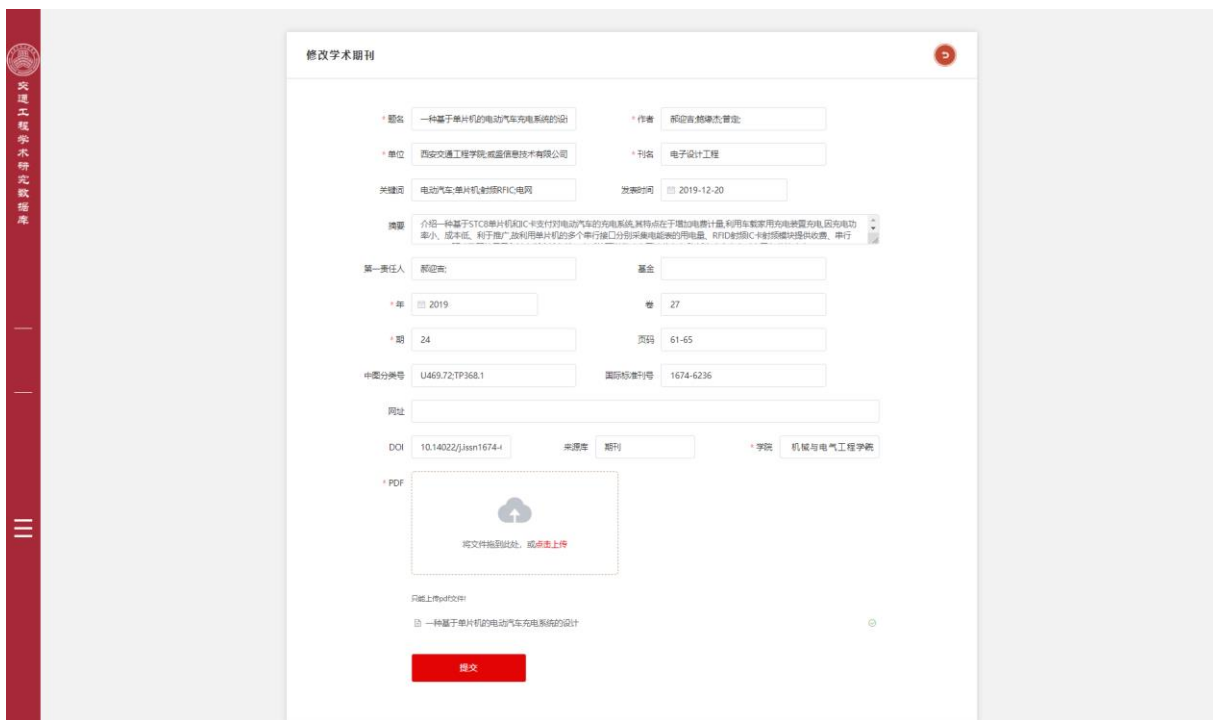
交通工程学术研究数据库

修改学术期刊

* 题名 一种基于单片机的电动汽车充电系统的设计
* 作者 郝迎吉;姚琳杰;管龙;
* 单位 西安交通工程学院;威盛信息技术有限公司
* 刊名 电子设计工程
关键词 电动汽车;单片机;射频RFIC;电网
发表时间 2019-12-20
摘要 介绍一种基于STC8单片机和IC卡支付对电动汽车的充电系统,其特点在于增加电费计量,利用车载家用充电装置充电,因充电功率小、成本低、利于推广;故利用单片机的多个串行接口分别采集电能表的用电量、RFID射频IC卡射频模块提供收费、串行
第一责任人 郝迎吉;
基金
* 年 2019
卷 27
* 期 24
页码 61-65
中图分类号 U469.72;TP368.1
国际标准刊号 1674-6236
网址
DOI 10.14022/j.issn1674-
来源库 期刊
* 学院 机械与电气工程学院
* PDF
将文件拖到此处，或点击上传
只能上传pdf文件!
一种基于单片机的电动汽车充电系统的设计
提交